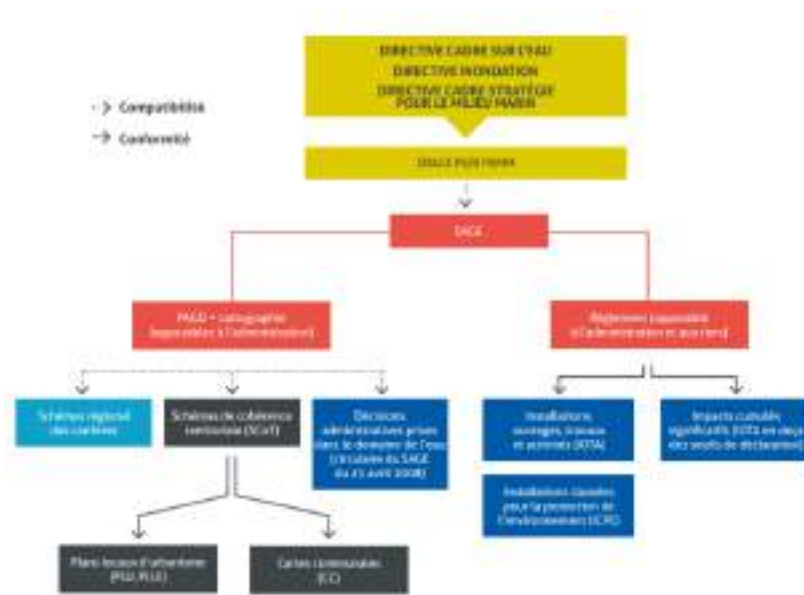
DIRECTIVE CADRE SUR L'EAU
DIRECTIVE INONDATION
DIRECTIVE CADRE STRATÉGIE POUR LE MILIEU MARIN

Compatibilité
Conformité

SDAGE PGRI PAMM

SAGE

PAGD + cartographie (opposables à l'administration)

Règlement (opposable à l'administration et aux tiers)

Schéma régional des carrières

Schéma de cohérence territoriale (SCoT)

Décisions administratives prises dans le domaine de l'eau (circulaire du SAGE du 21 avril 2008)

Installations, ouvrages, travaux et activités (IOTA)

Impacts cumulés significatifs (IOTA en deçà des seuils de déclaration)

Installations classées pour la protection de l'environnement (ICPE)

Plans locaux d'urbanisme (PLU, PLUi)

Cartes communales (CC)